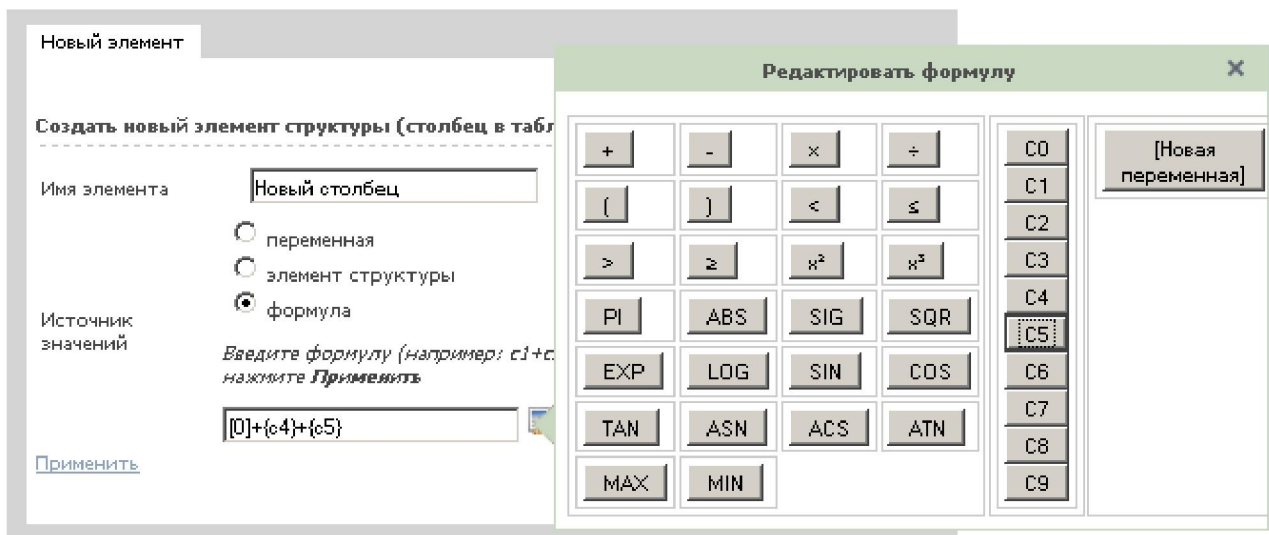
Новый элемент

Создать новый элемент структуры (столбец в табл

Имя элемента

Новый столбец

переменная

элемент структуры

формула

Источник значений

Введите формулу (например: c1+c

нажмите **Применить**

[0]+{c4}+{c5}

Применить

Редактировать формулу

×

| + | - | × | ÷ |
|---|---|---|---|
| ( | ) | < | ≤ |
| > | ≥ | $x^2$ | $x^3$ |
| PI | ABS | SIG | SQR |
| EXP | LOG | SIN | COS |
| TAN | ASN | ACS | ATN |
| MAX | MIN | | |

C0
C1
C2
C3
C4
C5
C6
C7
C8
C9

[Новая переменная]